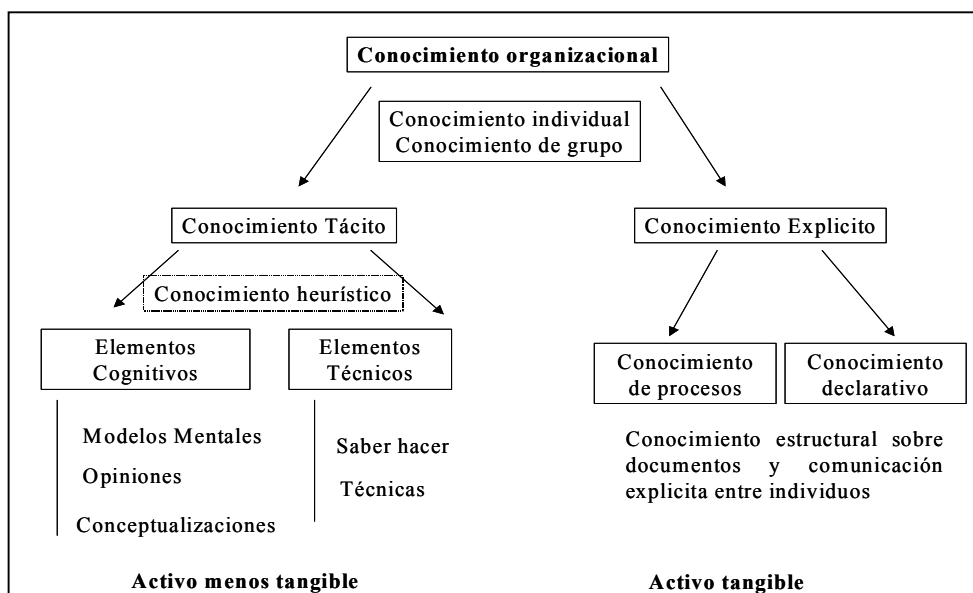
Conocimiento organizacional

Conocimiento individual
Conocimiento de grupo

Conocimiento Tácito

Conocimiento Explicito

Conocimiento heurístico

Elementos Cognitivos

Elementos Técnicos

Conocimiento de procesos

Conocimiento declarativo

Modelos Mentales

Opiniones

Conceptualizaciones

Saber hacer

Técnicas

Conocimiento estructural sobre documentos y comunicación explicita entre individuos

Activo menos tangible

Activo tangible